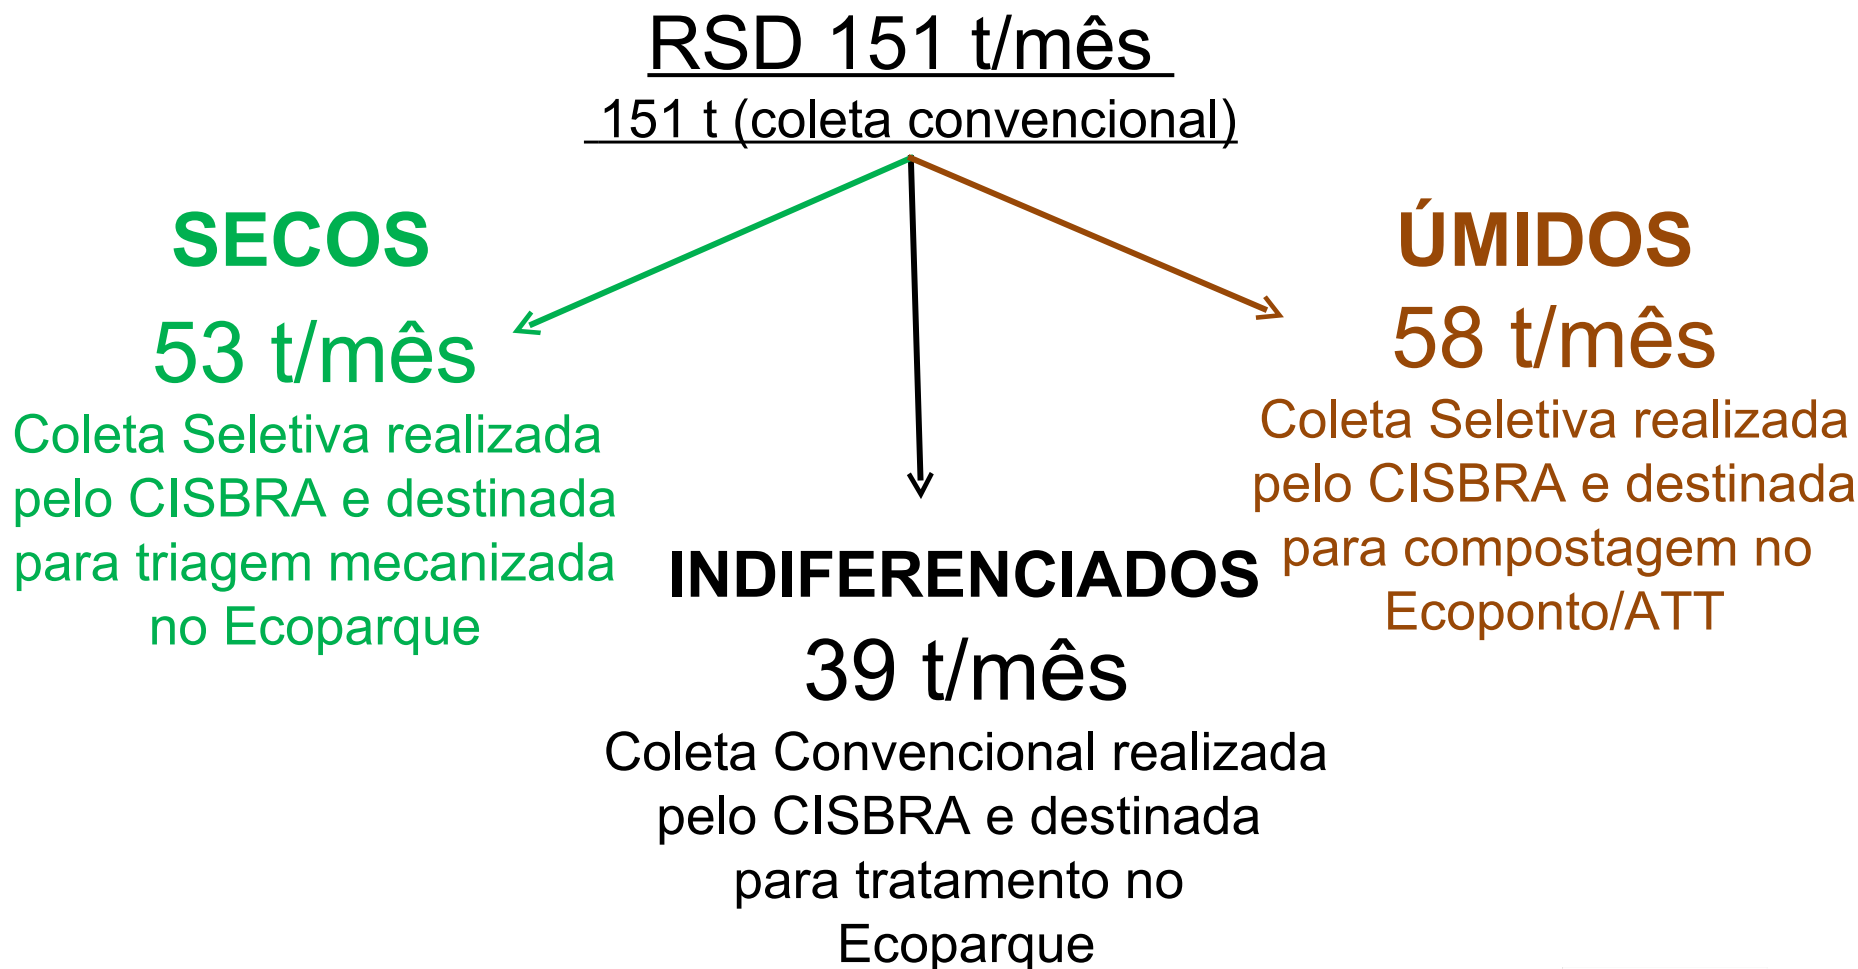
RSD 151 t/mês

151 t (coleta convencional)

SECOS

53 t/mês

Coleta Seletiva realizada pelo CISBRA e destinada para triagem mecanizada no Ecoparque

ÚMIDOS

58 t/mês

Coleta Seletiva realizada pelo CISBRA e destinada para compostagem no Ecoponto/ATT

INDIFERENCIADOS

39 t/mês

Coleta Convencional realizada pelo CISBRA e destinada para tratamento no Ecoparque